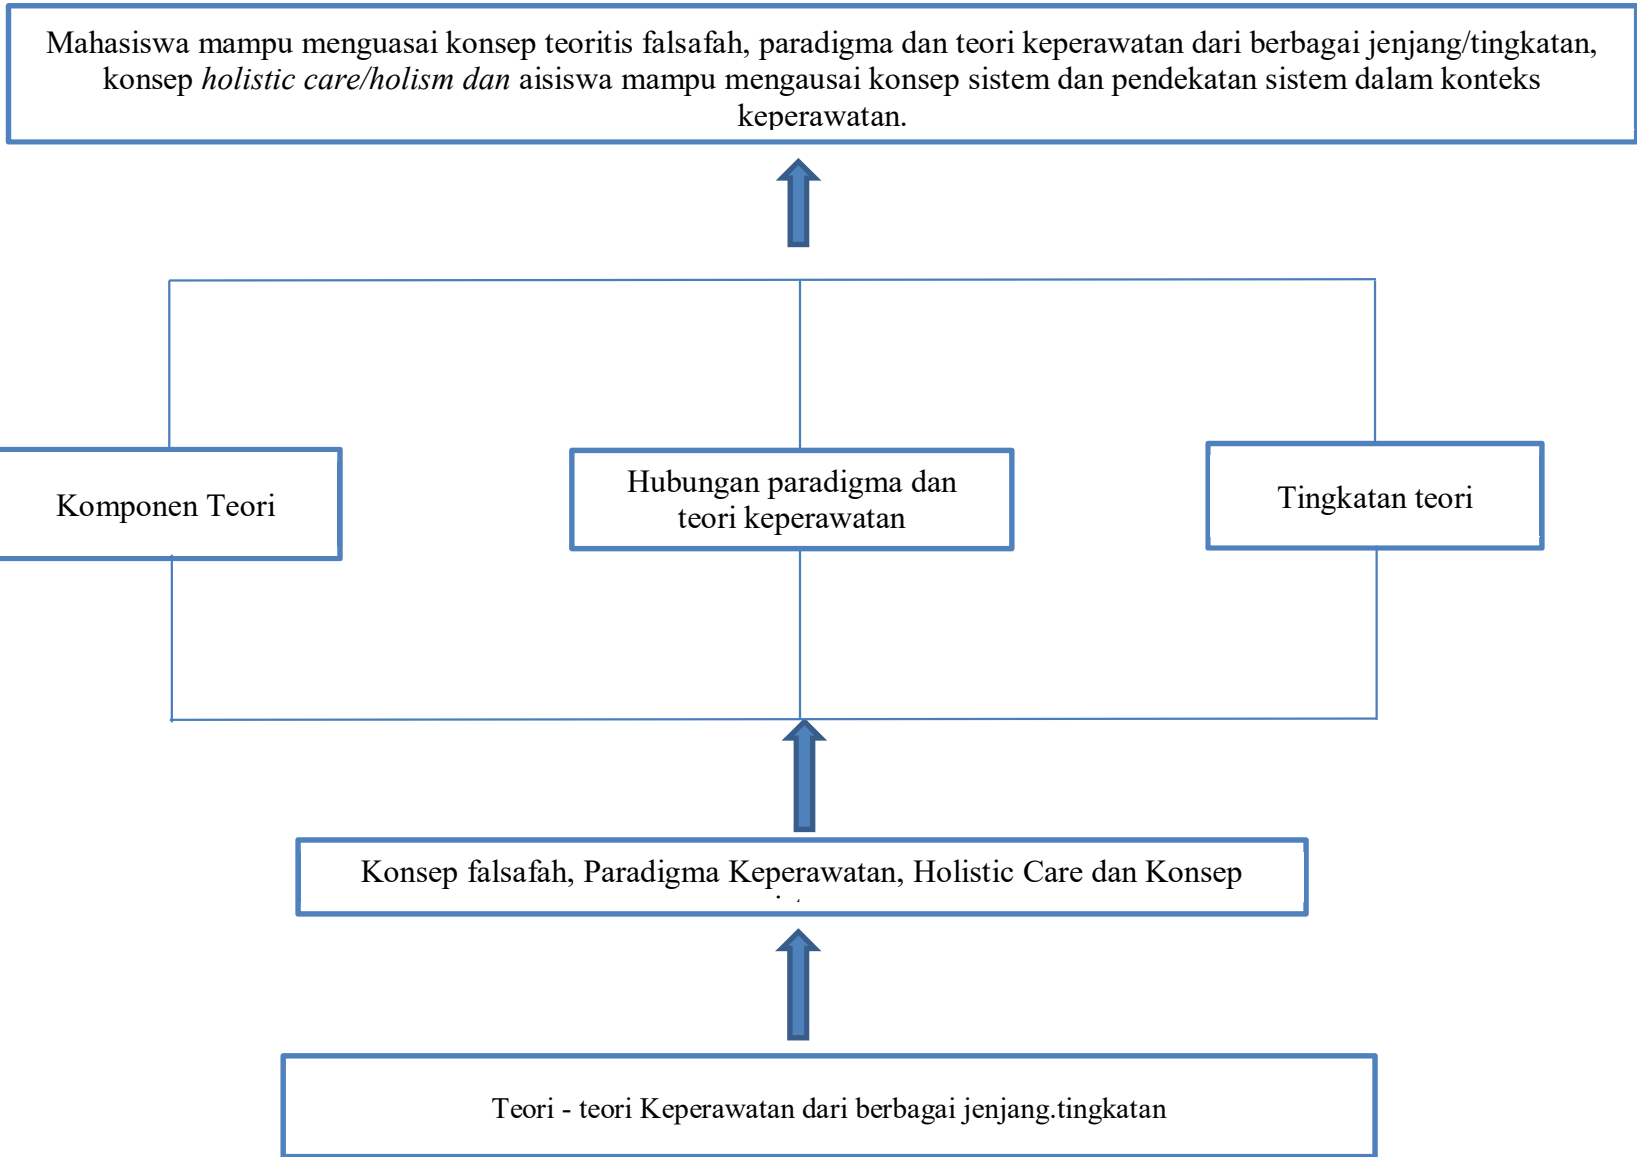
Mahasiswa mampu menguasai konsep teoritis falsafah, paradigma dan teori keperawatan dari berbagai jenjang/tingkatan, konsep *holistic care/holism dan* aisiswa mampu mengausai konsep sistem dan pendekatan sistem dalam konteks keperawatan.

Komponen Teori

Hubungan paradigma dan teori keperawatan

Tingkatan teori

Konsep falsafah, Paradigma Keperawatan, Holistic Care dan Konsep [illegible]

Teori - teori Keperawatan dari berbagai jenjang.tingkatan